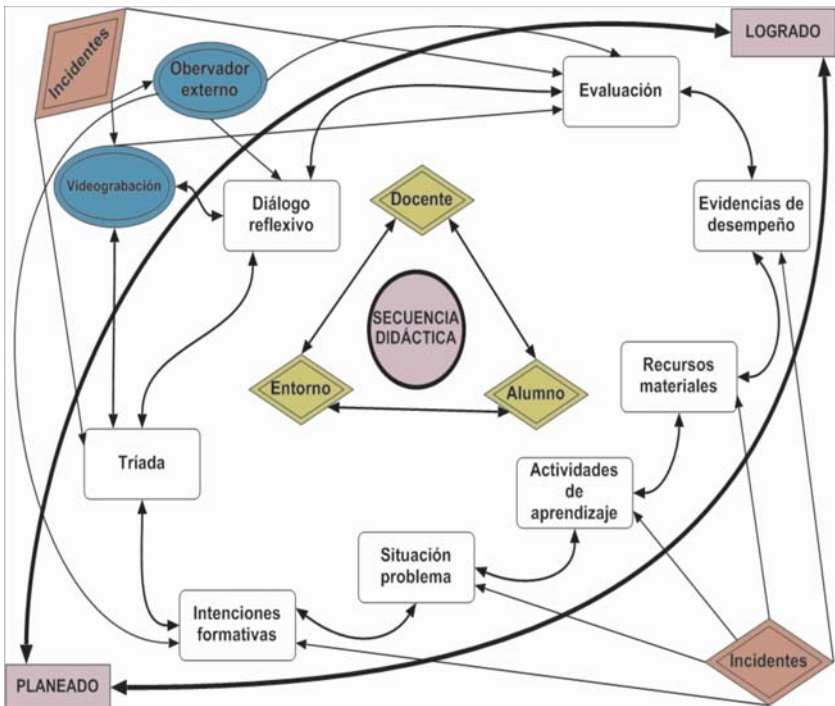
Incidentes

Observador externo

LOGRADO

Evaluación

Videograbación

Diálogo reflexivo

Docente

Evidencias de desempeño

SECUENCIA DIDÁCTICA

Recursos materiales

Entorno

Alumno

Tríada

Actividades de aprendizaje

Situación problema

Intenciones formativas

Incidentes

PLANEADO